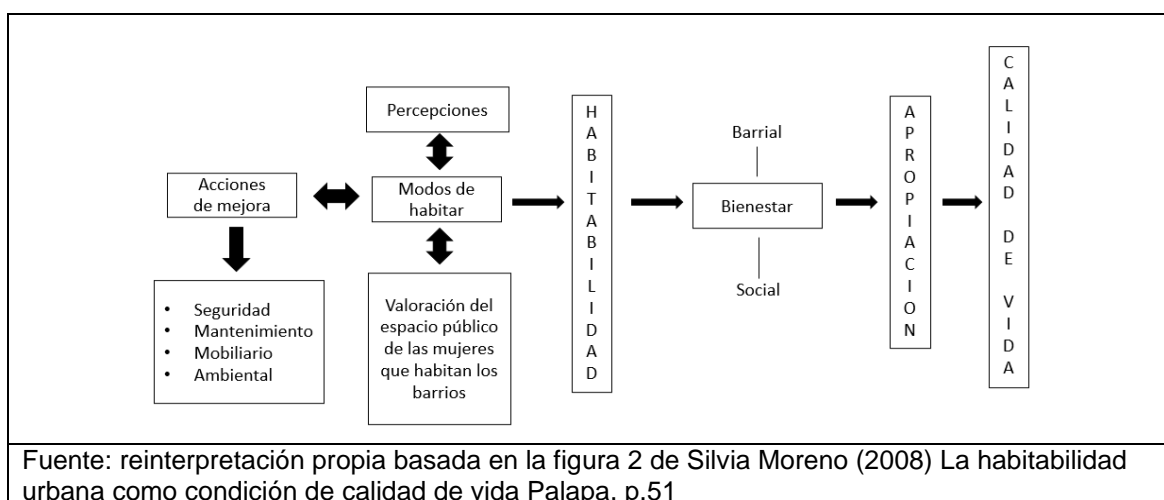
Percepciones

Acciones de mejora

Modos de habitar

- Seguridad
- Mantenimiento
- Mobiliario
- Ambiental

Valoración del espacio público de las mujeres que habitan los barrios

H A B I T A B I L I D A D

Barrial

Bienestar

Social

A P R O P I A C I O N

C A L I D A D D E V I D A

Fuente: reinterpretación propia basada en la figura 2 de Silvia Moreno (2008) La habitabilidad urbana como condición de calidad de vida Palapa, p.51